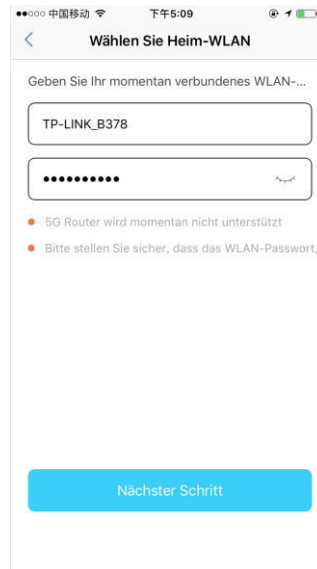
●●○○○ 中国移动 下午5:09

<

Wählen Sie Heim-WLAN

Geben Sie Ihr momentan verbundenes WLAN-...

TP-LINK_B378

••••••••••

• 5G Router wird momentan nicht unterstützt

• Bitte stellen Sie sicher, dass das WLAN-Passwort,

Nächster Schritt